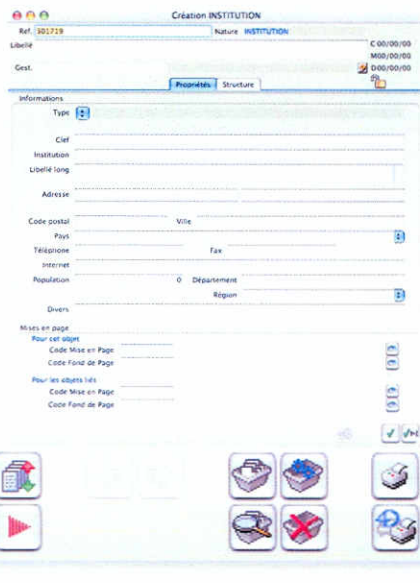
Création INSTITUTION

Ref. 301719
Nature INSTITUTION
Libellé
C 00/00/00
M00/00/00
Gest.
D00/00/00
Propriétés
Structure

Informations
Type
Clef
Institution
Libellé long
Adresse
Code postal
Ville
Pays
Téléphone
Fax
Internet
Population
0
Département
Région
Divers

Mises en page
Pour cet objet
Code Mise en Page
Code Fond de Page
Pour les objets liés
Code Mise en Page
Code Fond de Page